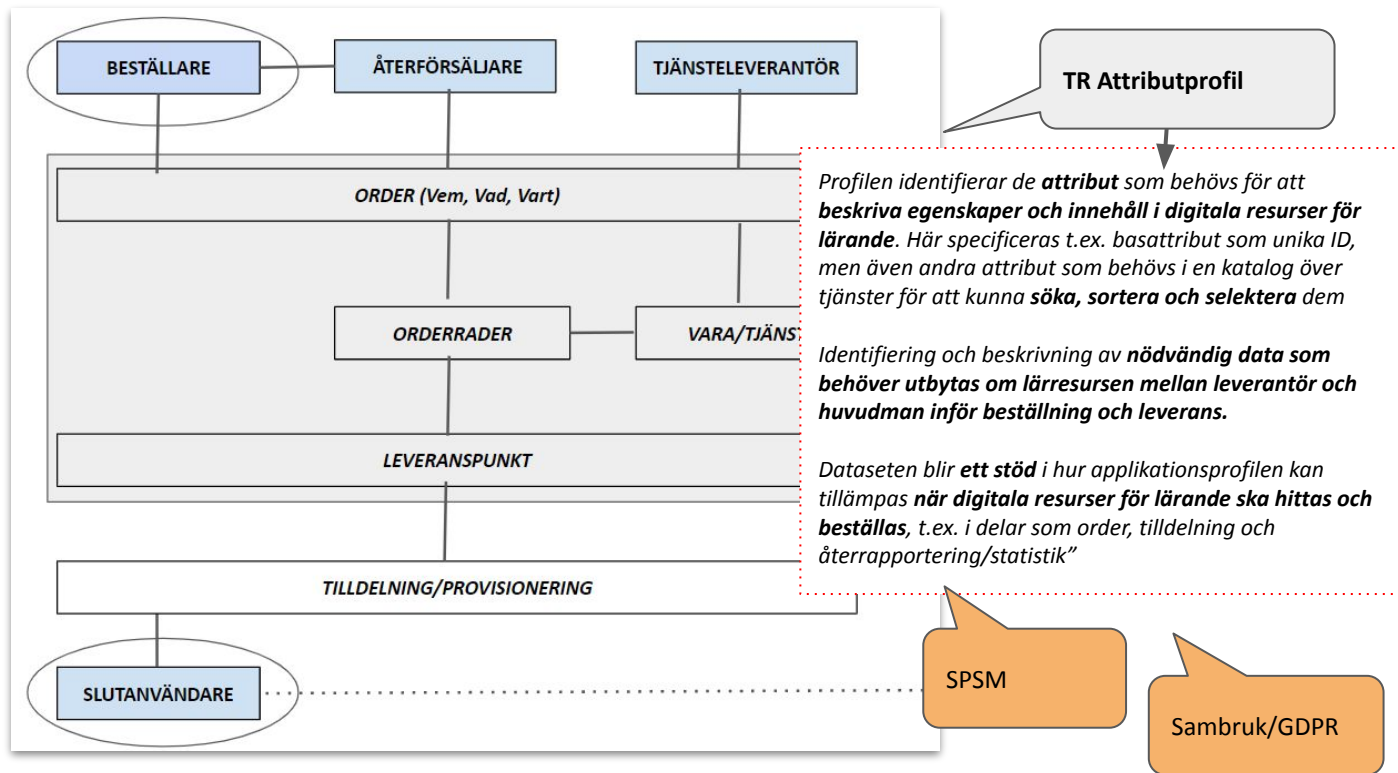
BESTÄLLARE

ÅTERFÖRSÄLJARE

TJÄNSTELEVERANTÖR

TR Attributprofil

ORDER (Vem, Vad, Vart)

Profilen identifierar de **attribut** som behövs för att **beskriva egenskaper och innehåll i digitala resurser för lärande**. Här specificeras t.ex. basattribut som unika ID, men även andra attribut som behövs i en katalog över tjänster för att kunna **söka, sortera och selektera** dem

ORDERRADER

VARA/TJÄNST

Identifiering och beskrivning av **nödvändig data som behöver utbytas om lärresursen mellan leverantör och huvudman inför beställning och leverans.**

LEVERANSPUNKT

Dataseten blir **ett stöd** i hur applikationsprofilen kan tillämpas **när digitala resurser för lärande ska hittas och beställas**, t.ex. i delar som order, tilldelning och återrapportering/statistik”

TILLDELNING/PROVISIONERING

SLUTANVÄNDARE

SPSM

Sambruk/GDPR